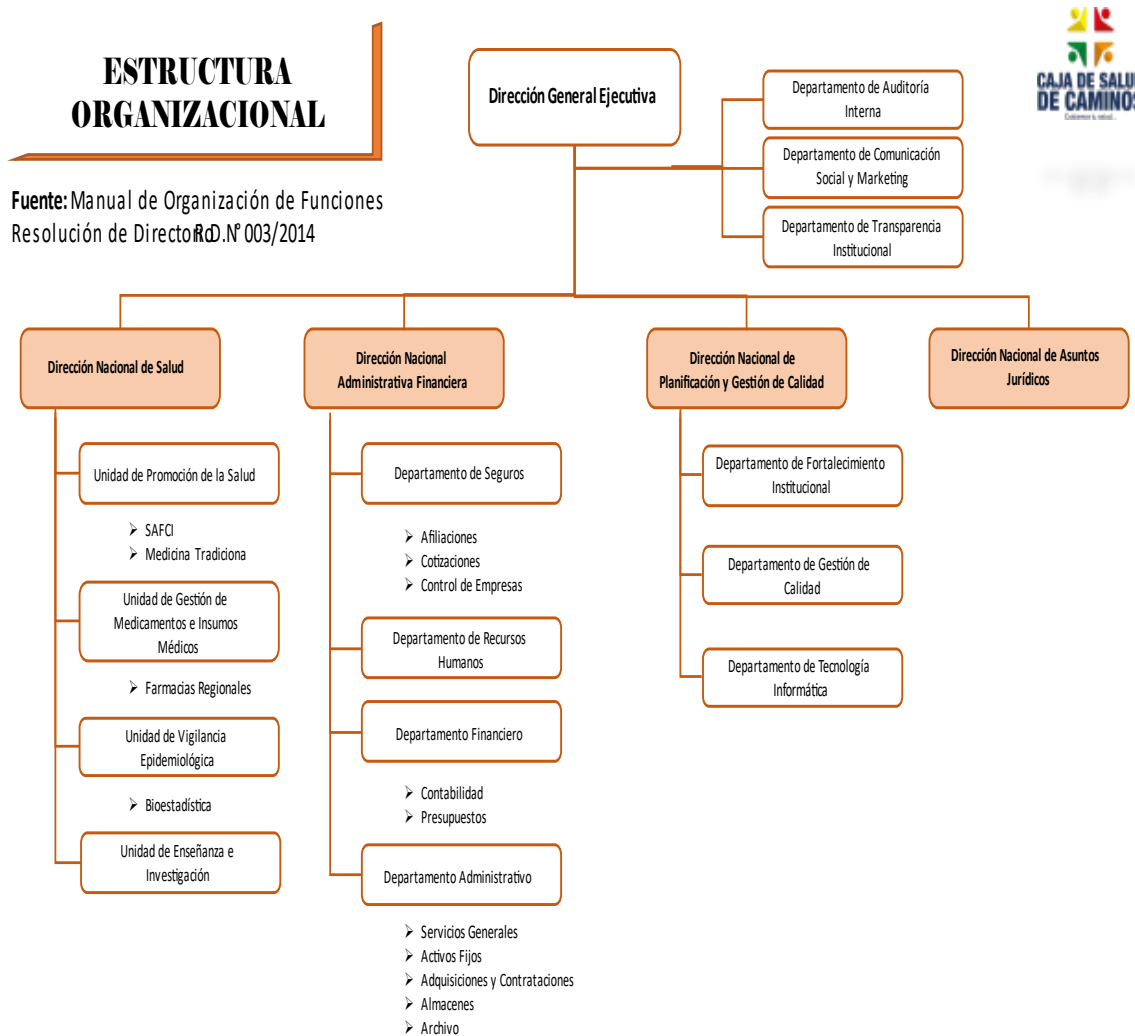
ESTRUCTURA ORGANIZACIONAL

Fuente: Manual de Organización de Funciones
Resolución de Directorio R.D. N° 003/2014

CAJA DE SALUD DE CAMINOS

Dirección General Ejecutiva

Departamento de Auditoría Interna

Departamento de Comunicación Social y Marketing

Departamento de Transparencia Institucional

Dirección Nacional de Salud

Unidad de Promoción de la Salud
➢ SAFCI
➢ Medicina Tradiciona

Unidad de Gestión de Medicamentos e Insumos Médicos
➢ Farmacias Regionales

Unidad de Vigilancia Epidemiológica
➢ Bioestadística

Unidad de Enseñanza e Investigación

Dirección Nacional Administrativa Financiera

Departamento de Seguros
➢ Afiliaciones
➢ Cotizaciones
➢ Control de Empresas

Departamento de Recursos Humanos

Departamento Financiero
➢ Contabilidad
➢ Presupuestos

Departamento Administrativo
➢ Servicios Generales
➢ Activos Fijos
➢ Adquisiciones y Contrataciones
➢ Almacenes
➢ Archivo

Dirección Nacional de Planificación y Gestión de Calidad

Departamento de Fortalecimiento Institucional

Departamento de Gestión de Calidad

Departamento de Tecnología Informática

Dirección Nacional de Asuntos Jurídicos